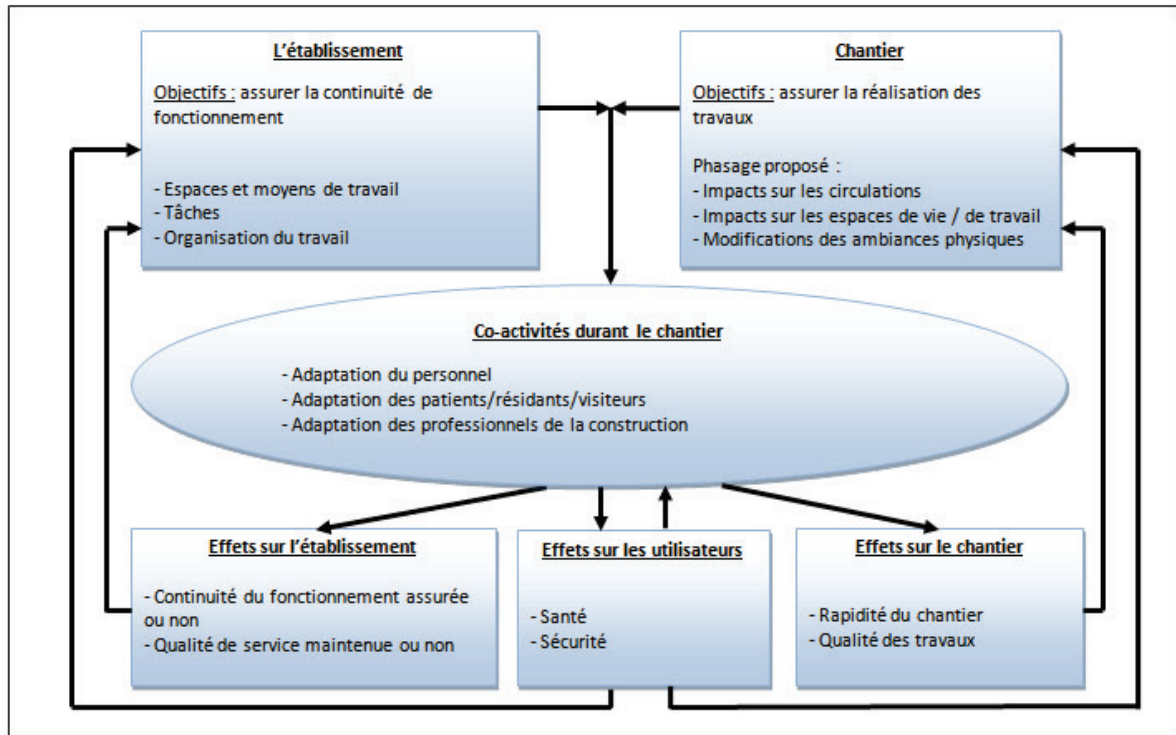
L'établissement

Objectifs : assurer la continuité de fonctionnement

- Espaces et moyens de travail
- Tâches
- Organisation du travail

Chantier

Objectifs : assurer la réalisation des travaux

Phasage proposé :
- Impacts sur les circulations
- Impacts sur les espaces de vie / de travail
- Modifications des ambiances physiques

Co-activités durant le chantier

- Adaptation du personnel
- Adaptation des patients/résidants/visiteurs
- Adaptation des professionnels de la construction

Effets sur l'établissement

- Continuité du fonctionnement assurée ou non
- Qualité de service maintenue ou non

Effets sur les utilisateurs

- Santé
- Sécurité

Effets sur le chantier

- Rapidité du chantier
- Qualité des travaux